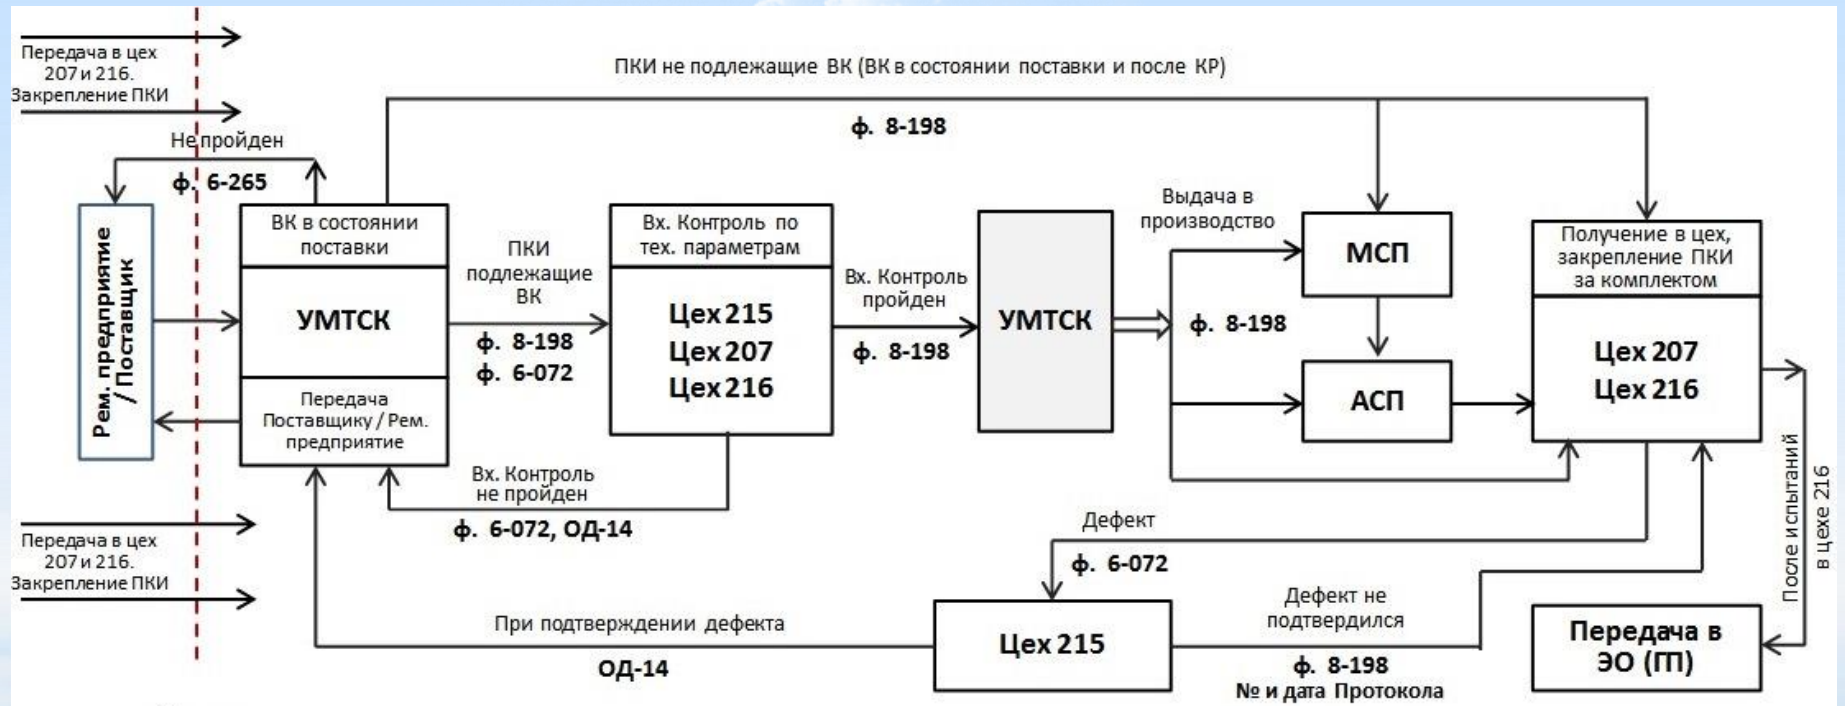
Передача в цех 207 и 216. Закрепление ПКИ

ПКИ не подлежащие ВК (ВК в состоянии поставки и после КР)

ф. 8-198

Не пройден

ф. 6-265

Рем. предприятие / Поставщик

ВК в состоянии поставки

УМТСК

Передача Поставщику / Рем. предприятие

ПКИ подлежащие ВК

ф. 8-198
ф. 6-072

Вх. Контроль по тех. параметрам

Цех 215
Цех 207
Цех 216

Вх. Контроль пройден

ф. 8-198

УМТСК

Выдача в производство

ф. 8-198

МСП

АСП

Получение в цех, закрепление ПКИ за комплектом

Цех 207
Цех 216

Вх. Контроль не пройден

ф. 6-072, ОД-14

Передача в цех 207 и 216. Закрепление ПКИ

Дефект

ф. 6-072

После испытаний в цехе 216

При подтверждении дефекта

ОД-14

Цех 215

Дефект не подтвердился

ф. 8-198
№ и дата Протокола

Передача в ЭО (П)